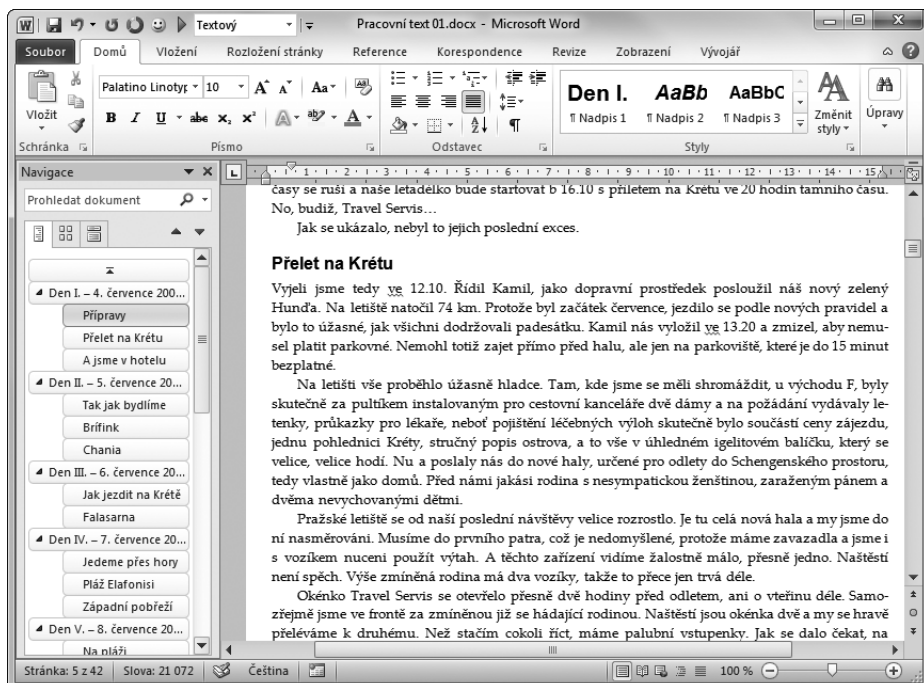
Textový
Pracovní text 01.docx - Microsoft Word

Soubor | Domů | Vložení | Rozložení stránky | Reference | Korespondence | Revize | Zobrazení | Vývojář

Vložit
Schránka
Palatino Linotyp 10
Písmo
Odstavec
Den I. | AaBb | AaBbC
¶ Nadpis 1 | ¶ Nadpis 2 | ¶ Nadpis 3
Změnit styly
Styly
Úpravy

Navigace
Prohledat dokument

Den I. – 4. července 200...
Přípravy
Přelet na Krétu
A jsme v hotelu
Den II. – 5. července 20...
Tak jak bydlíme
Brífink
Chania
Den III. – 6. července 20...
Jak jezdit na Krétě
Falasarna
Den IV. – 7. července 20...
Jedeme přes hory
Pláž Elafonisi
Západní pobřeží
Den V. – 8. července 20...
Na pláži

časy se ruší a naše letadélko bude startovat b 16.10 s příletem na Krétu ve 20 hodin tamního času. No, budiž, Travel Servis…

Jak se ukázalo, nebyl to jejich poslední exces.

Přelet na Krétu

Vyjeli jsme tedy ve 12.10. Řídil Kamil, jako dopravní prostředek posloužil náš nový zelený Hunďa. Na letiště natočil 74 km. Protože byl začátek července, jezdilo se podle nových pravidel a bylo to úžasné, jak všichni dodržovali padesátku. Kamil nás vyložil ve 13.20 a zmizel, aby nemusel platit parkovné. Nemohl totiž zajet přímo před halu, ale jen na parkoviště, které je do 15 minut bezplatné.

Na letišti vše proběhlo úžasně hladce. Tam, kde jsme se měli shromáždit, u východu F, byly skutečně za pultíkem instalovaným pro cestovní kanceláře dvě dámy a na požádání vydávaly letenky, průkazky pro lékaře, neboť pojištění léčebných výloh skutečně bylo součástí ceny zájezdu, jednu pohlednici Kréty, stručný popis ostrova, a to vše v úhledném igelitovém balíčku, který se velice, velice hodí. Nu a poslaly nás do nové haly, určené pro odlety do Schengenského prostoru, tedy vlastně jako domů. Před námi jakási rodina s nesympatickou ženštinou, zaraženým pánem a dvěma nevychovanými dětmi.

Pražské letiště se od naší poslední návštěvy velice rozrostlo. Je tu celá nová hala a my jsme do ní nasměrováni. Musíme do prvního patra, což je nedomyšlené, protože máme zavazadla a jsme i s vozíkem nuceni použít výtah. A těchto zařízení vidíme žalostně málo, přesně jedno. Naštěstí není spěch. Výše zmíněná rodina má dva vozíky, takže to přece jen trvá déle.

Okénko Travel Servis se otevřelo přesně dvě hodiny před odletem, ani o vteřinu déle. Samozřejmě jsme ve frontě za zmíněnou již se hádající rodinou. Naštěstí jsou okénka dvě a my se hravě přeléváme k druhému. Než stačím cokoli říct, máme palubní vstupenky. Jak se dalo čekat, na

Stránka: 5 z 42 | Slova: 21 072 | Čeština | 100 %